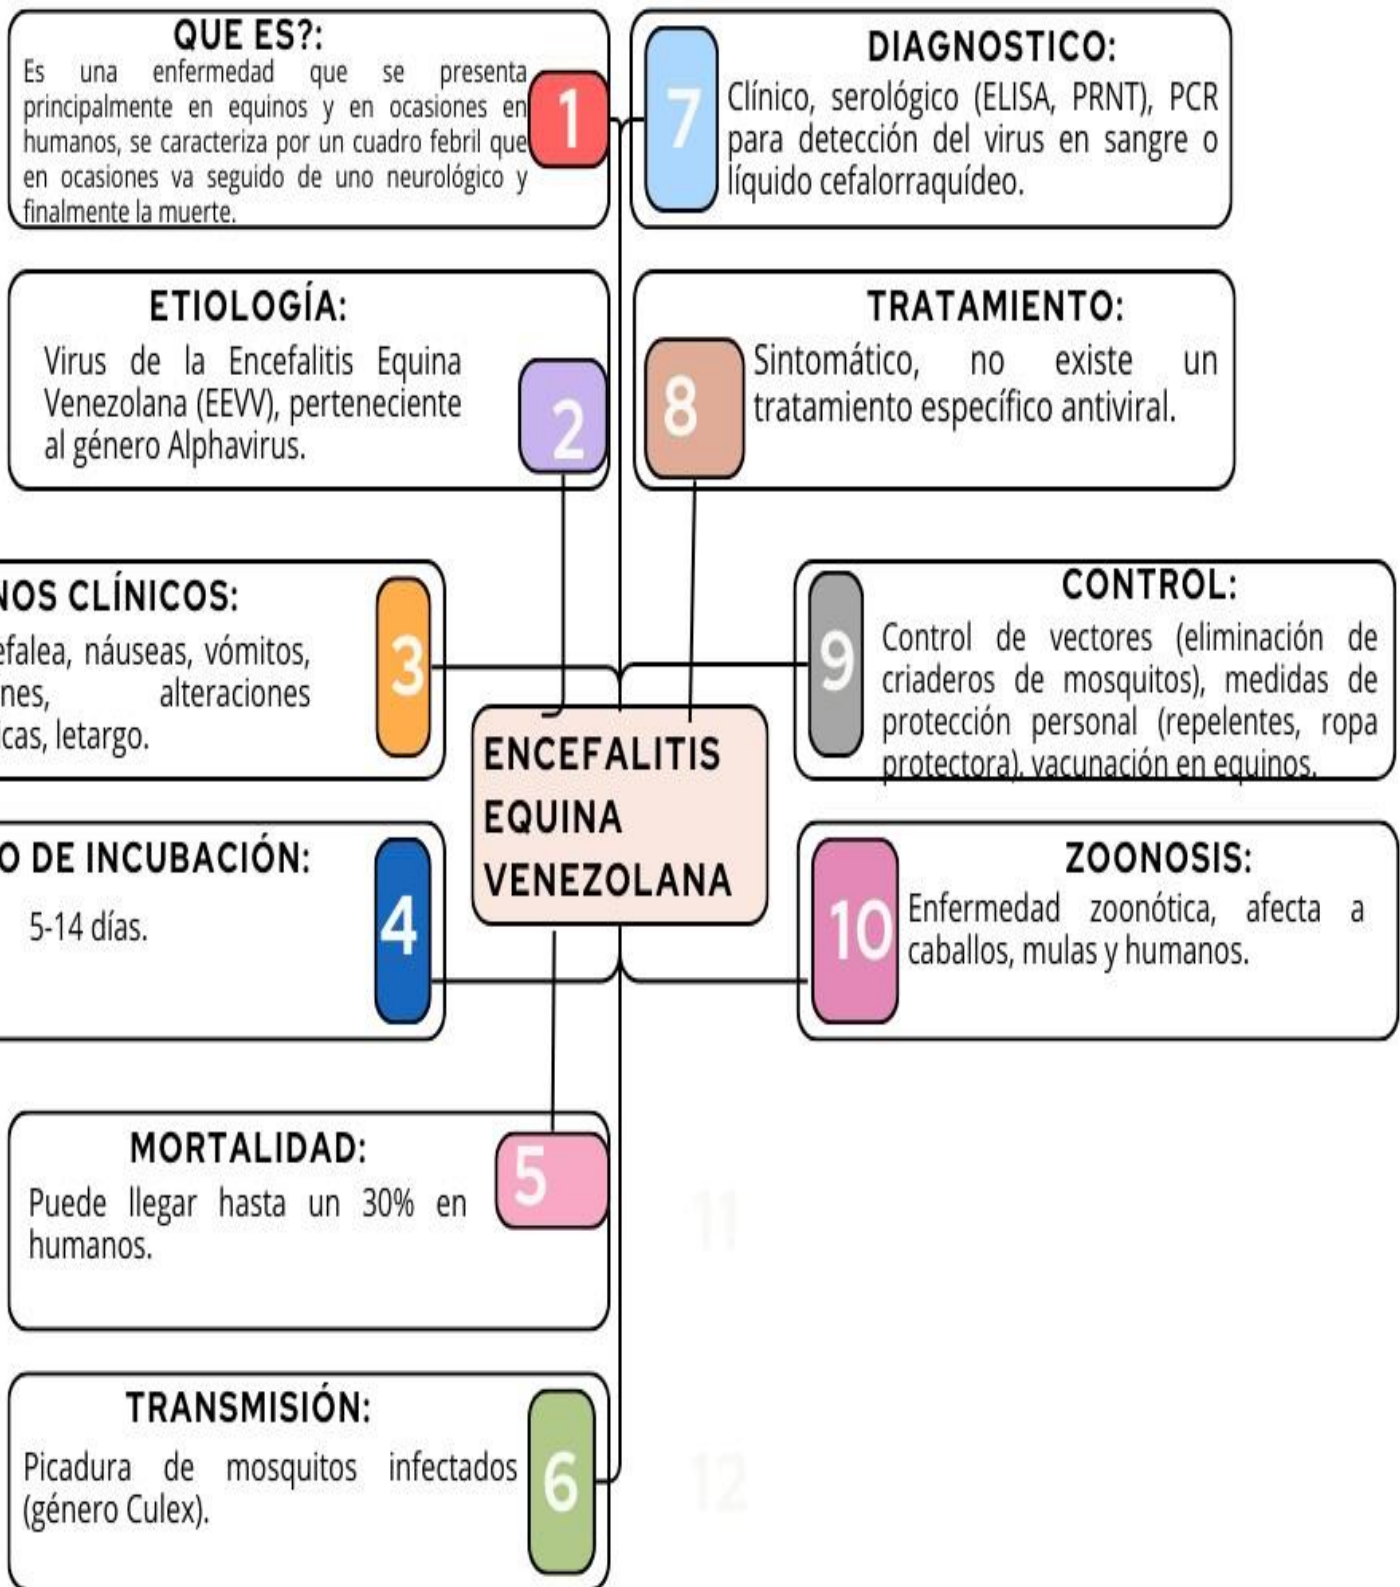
QUE ES?:

Es una enfermedad que se presenta principalmente en equinos y en ocasiones en humanos, se caracteriza por un cuadro febril que en ocasiones va seguido de uno neurológico y finalmente la muerte.

1

7

DIAGNOSTICO:

Clínico, serológico (ELISA, PRNT), PCR para detección del virus en sangre o líquido cefalorraquídeo.

ETIOLOGÍA:

Virus de la Encefalitis Equina Venezolana (EEVV), perteneciente al género Alphavirus.

2

TRATAMIENTO:

8

Sintomático, no existe un tratamiento específico antiviral.

NOS CLÍNICOS:

efalea, náuseas, vómitos, nes, alteraciones cas, letargo.

3

9

CONTROL:

Control de vectores (eliminación de criaderos de mosquitos), medidas de protección personal (repelentes, ropa protectora), vacunación en equinos.

ENCEFALITIS EQUINA VENEZOLANA

O DE INCUBACIÓN:

5-14 días.

4

10

ZOONOSIS:

Enfermedad zoonótica, afecta a caballos, mulas y humanos.

MORTALIDAD:

Puede llegar hasta un 30% en humanos.

5

11

TRANSMISIÓN:

Picadura de mosquitos infectados (género Culex).

6

12